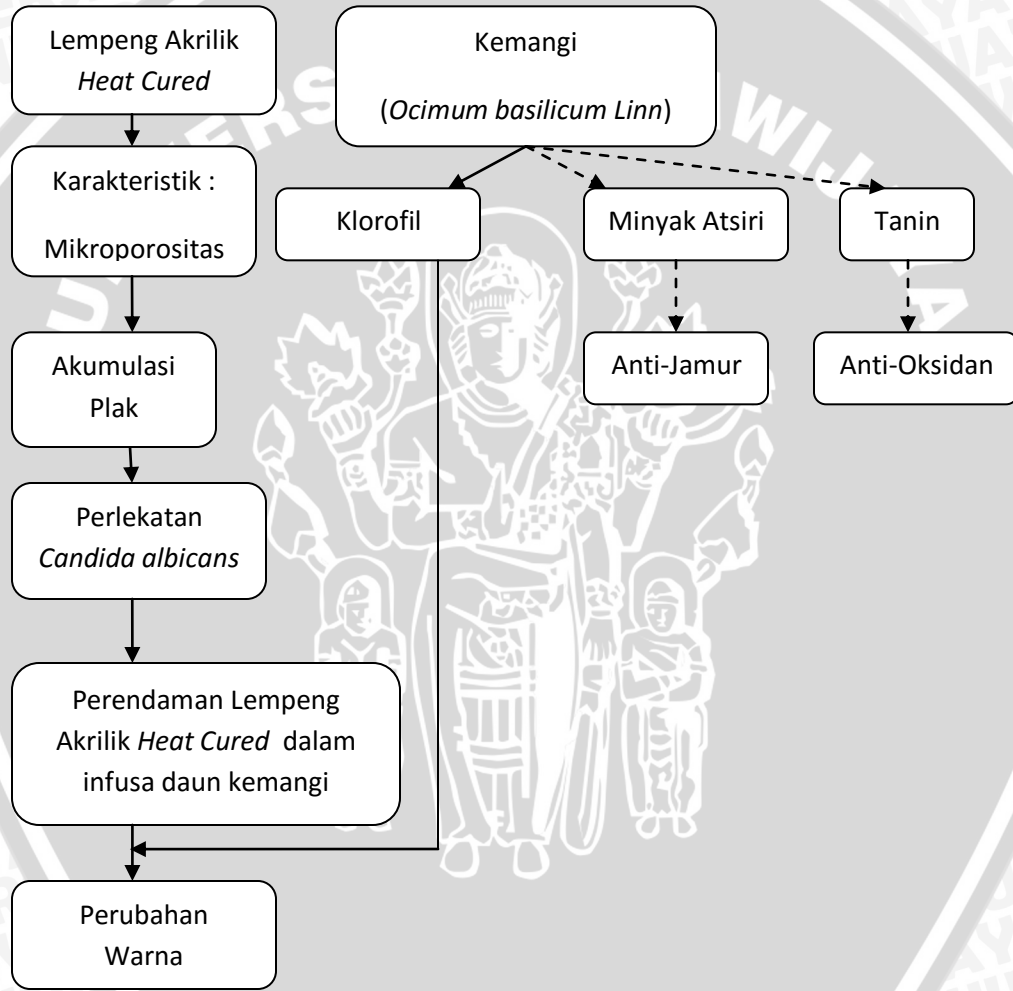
Lempeng Akrilik *Heat Cured*

Karakteristik : Mikroporositas

Akumulasi Plak

Perlekatan *Candida albicans*

Perendaman Lempeng Akrilik *Heat Cured* dalam infusa daun kemangi

Perubahan Warna

Kemangi (*Ocimum basilicum Linn*)

Klorofil

Minyak Atsiri

Tanin

Anti-Jamur

Anti-Oksidan